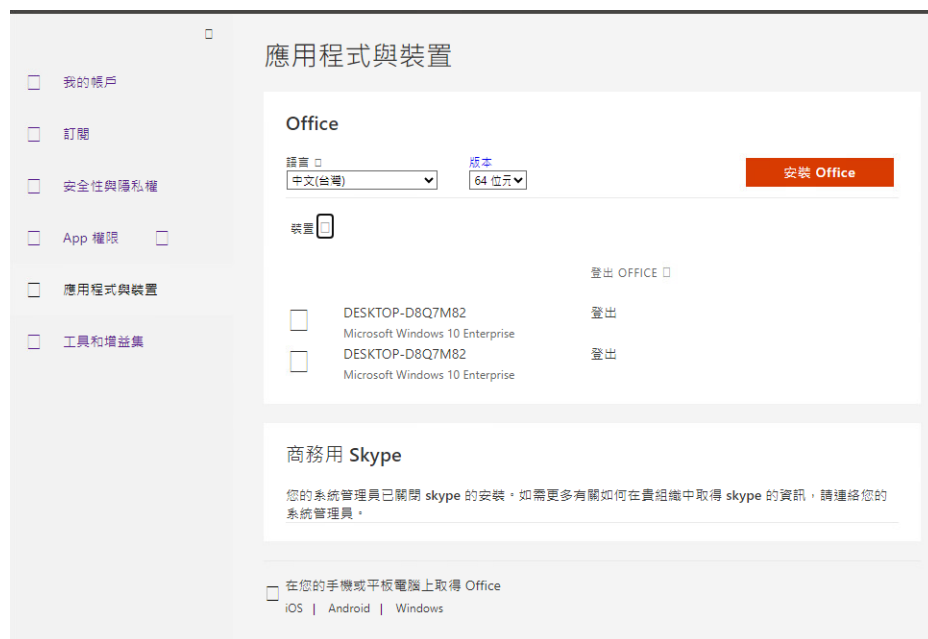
我的帳戶

訂閱

安全性與隱私權

App 權限

應用程式與裝置

工具和增益集

應用程式與裝置

Office

語言
中文(台灣)

版本
64 位元

安裝 Office

裝置

登出 OFFICE

DESKTOP-D8Q7M82
Microsoft Windows 10 Enterprise
登出

DESKTOP-D8Q7M82
Microsoft Windows 10 Enterprise
登出

商務用 Skype

您的系統管理員已關閉 skype 的安裝。如需更多有關如何在貴組織中取得 skype 的資訊，請連絡您的系統管理員。

在您的手機或平板電腦上取得 Office
iOS | Android | Windows